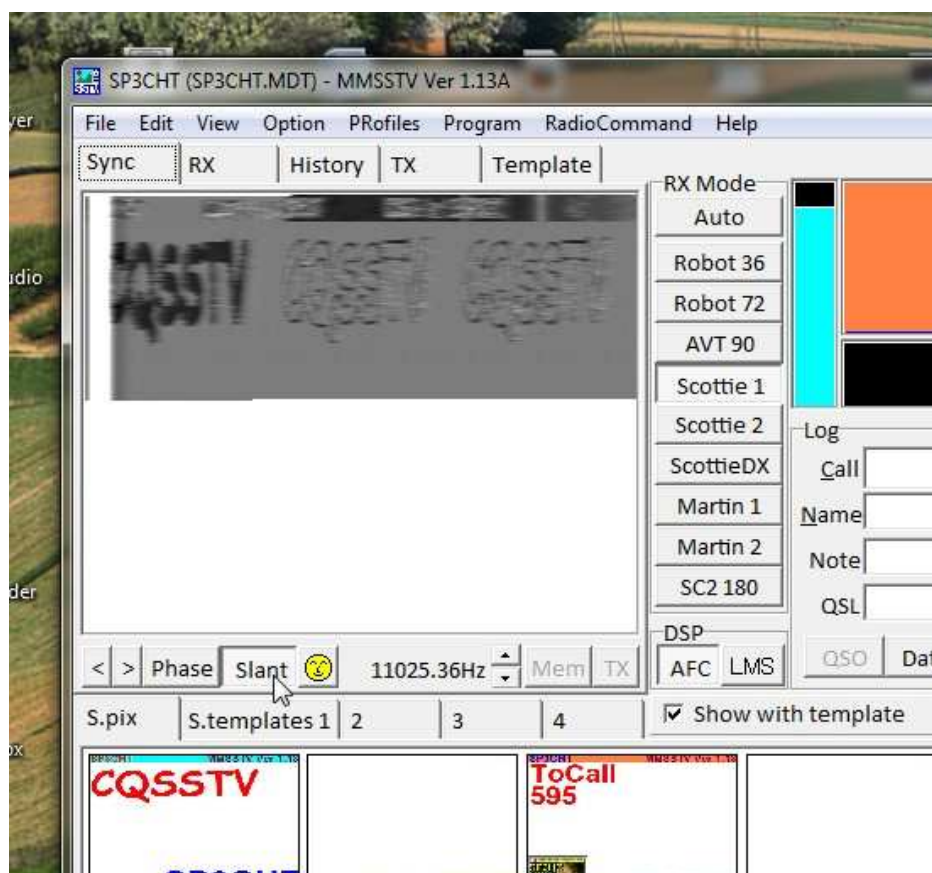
yer

udio

der

ox

SP3CHT (SP3CHT.MDT) - MMSSTV Ver 1.13A

File Edit View Option PRofiles Program RadioCommand Help

Sync RX History TX Template

CQSSTV

RX Mode
Auto
Robot 36
Robot 72
AVT 90
Scottie 1
Scottie 2
ScottieDX
Martin 1
Martin 2
SC2 180

Log
Call
Name
Note
QSL

DSP
AFC LMS

QSO Dat

< > Phase Slant 11025.36Hz Mem TX

S.pix S.templates 1 2 3 4

Show with template

SP3CHT MMSSTV Ver 1.13
CQSSTV

SP3CHT MMSSTV Ver 1.13
ToCall
595